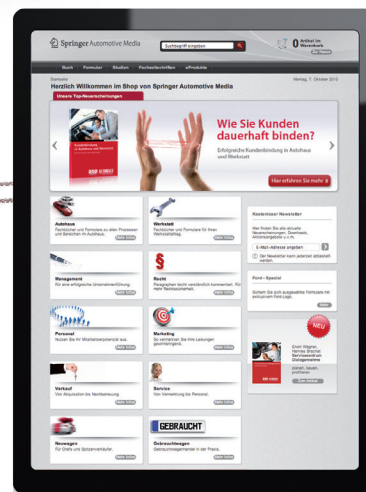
Springer Automotive Media

Suchbegriff eingeben

0 Artikel im Warenkorb

Buch Formular Studien Fachzeitschriften eProdukte

Startseite

Montag, 7. Oktober 2013

Herzlich Willkommen im Shop von Springer Automotive Media

Unsere Top-Neuerscheinungen

Wie Sie Kunden dauerhaft binden?

Erfolgreiche Kundenbindung in Autohaus und Werkstatt

Hier erfahren Sie mehr

Autohaus
Fachbücher und Formulare zu allen Prozessen und Bereichen im Autohaus.

Werkstatt
Fachbücher und Formulare für Ihren Werkstattalltag.

Management
Für eine erfolgreiche Unternehmensführung.

Recht
Paragraphen leicht verständlich kommentiert. Für Ihre Rechtssicherheit.

Personal
Nutzen Sie Ihr Mitarbeiterpotenzial aus.

Marketing
So vermarkten Sie Ihre Leistungen gewinnbringend.

Verkauf
Von Akquisition bis Nachbetreuung.

Service
Von Verkaufsberatung bis Personal.

Neuwagen
Für Chefs und Spitzenverkäufer.

GEBRAUCHT
Gebrauchtwagen
Gebrauchtwagenhandel in der Praxis.

Kostenloser Newsletter

Hier finden Sie alle aktuelle Neuerscheinungen, Downloads, Aktionsangebote u.v.m.

E-Mail-Adresse angeben

Der Newsletter kann jederzeit abbestellt werden.

Ford – Spezial

Sichern Sie sich ausgewählte Formulare mit exklusivem Ford-Logo.

NEU

Erwin Wagner, Hannes Brachat
Serviceassistent Dialogannahme
planen, bauen, profitieren

Zum Artikel